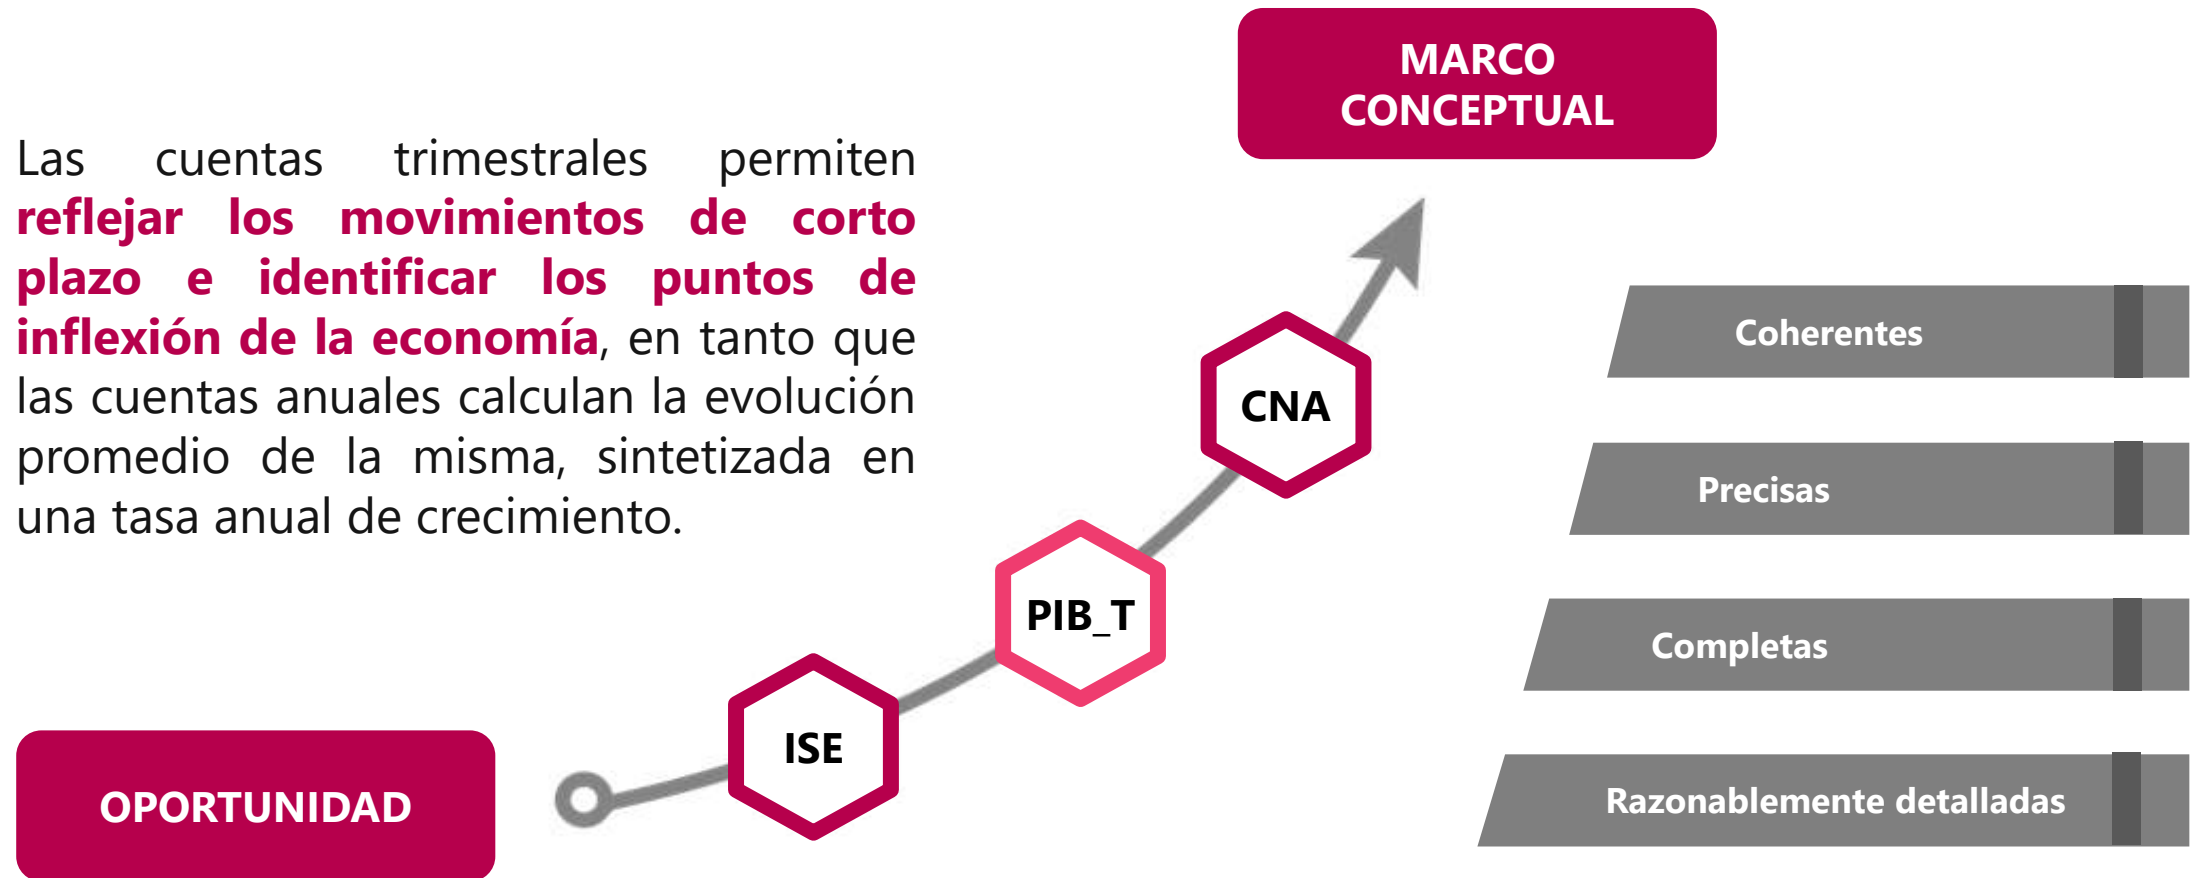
MARCO CONCEPTUAL

Las cuentas trimestrales permiten reflejar los movimientos de corto plazo e identificar los puntos de inflexión de la economía, en tanto que las cuentas anuales calculan la evolución promedio de la misma, sintetizada en una tasa anual de crecimiento.

CNA

PIB_T

ISE

OPORTUNIDAD

Coherentes

Precisas

Completas

Razonablemente detalladas